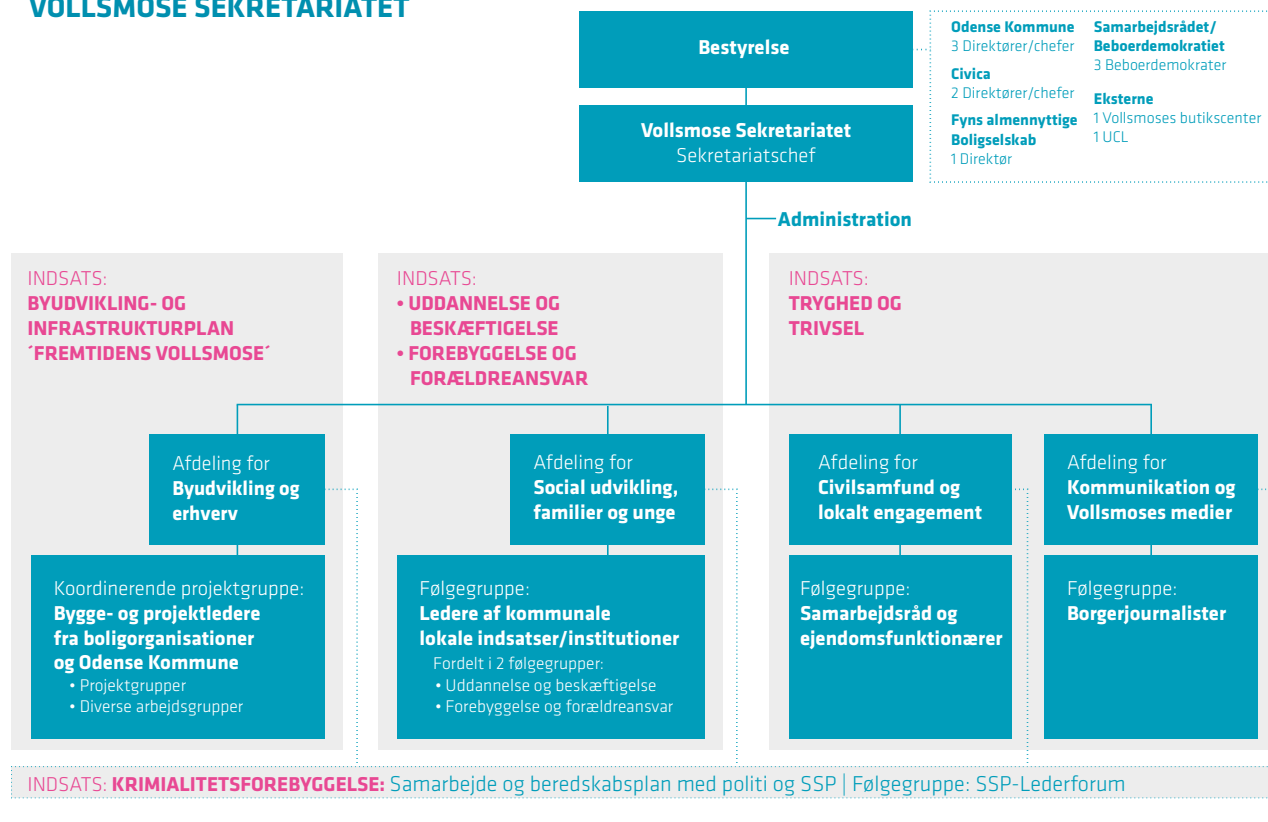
VOLLSMOSE SEKRETARIATET

Bestyrelse

Odense Kommune
3 Direktører/chefer

Civica
2 Direktører/chefer

Fyns almennyttige Boligselskab
1 Direktør

Samarbejdsrådet/ Beboerdemokratiet
3 Beboerdemokrater

Eksterne
1 Vollsmoses butikscenter
1 UCL

Vollsmose Sekretariatet
Sekretariatschef

Administration

INDSATS:
BYUDVIKLING- OG INFRASTRUKTURPLAN ´FREMTIDENS VOLLSMOSE´

INDSATS:
• UDDANNELSE OG BESKÆFTIGELSE
• FOREBYGGELSE OG FORÆLDREANSVAR

INDSATS:
TRYGHED OG TRIVSEL

Afdeling for
Byudvikling og erhverv

Koordinerende projektgruppe:
Bygge- og projektledere fra boligorganisationer og Odense Kommune
• Projektgrupper
• Diverse arbejdsgrupper

Afdeling for
Social udvikling, familier og unge

Følgegruppe:
Ledere af kommunale lokale indsatser/institutioner
Fordelt i 2 følgegrupper:
• Uddannelse og beskæftigelse
• Forebyggelse og forældreansvar

Afdeling for
Civilsamfund og lokalt engagement

Følgegruppe:
Samarbejdsråd og ejendomsfunktionærer

Afdeling for
Kommunikation og Vollsmoses medier

Følgegruppe:
Borgerjournalister

INDSATS: KRIMIALITETSFOREBYGGELSE: Samarbejde og beredskabsplan med politi og SSP | Følgegruppe: SSP-Lederforum